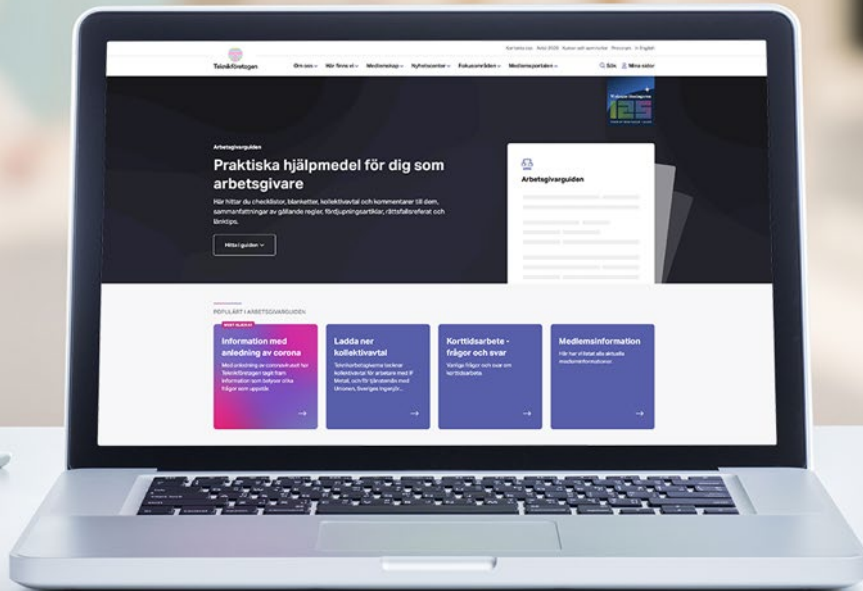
Kontakta oss Avtal 2020 Kurser och seminarier Program In English

Teknikföretagen

Om oss Vår finns vi Medlemskap Nyhetscenter Fokusområden Medlemsportalen

Sök Mina sidor

Arbetsgivarguiden

Praktiska hjälpmedel för dig som arbetsgivare

Här hittar du checklistor, blanketter, kollektivavtal och kommentarer till dem, sammanfattningar av gällande regler, fördjupningsartiklar, rättsfallsreferat och länktips.

Hitta i guiden

Arbetsgivarguiden

POPULÄRT I ARBETSGIVARGUIDEN

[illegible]

Information med anledning av corona

Med anledning av coronaviruset har Teknikföretagen tagit fram information som belyser olika frågor som uppstår

Ladda ner kollektivavtal

Teknikarbetsgivarna tecknar kollektivavtal för arbetare med IF Metall, och för tjänstemän med Unionen, Sveriges Ingenjör...

Korttidsarbete - frågor och svar

Vanliga frågor och svar om korttidsarbete

Medlemsinformation

Här har vi listat alla aktuella medlemsinformationer